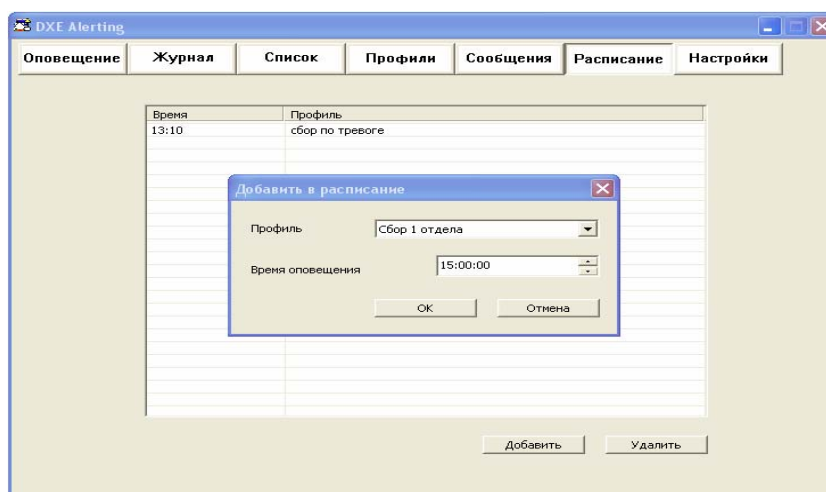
DXE Alerting

Оповещение | Журнал | Список | Профили | Сообщения | Расписание | Настройки

| Время | Профиль |
|---|---|
| 13:10 | сбор по тревоге |

Добавить в расписание

Профиль Сбор 1 отдела

Время оповещения 15:00:00

OK Отмена

Добавить Удалить